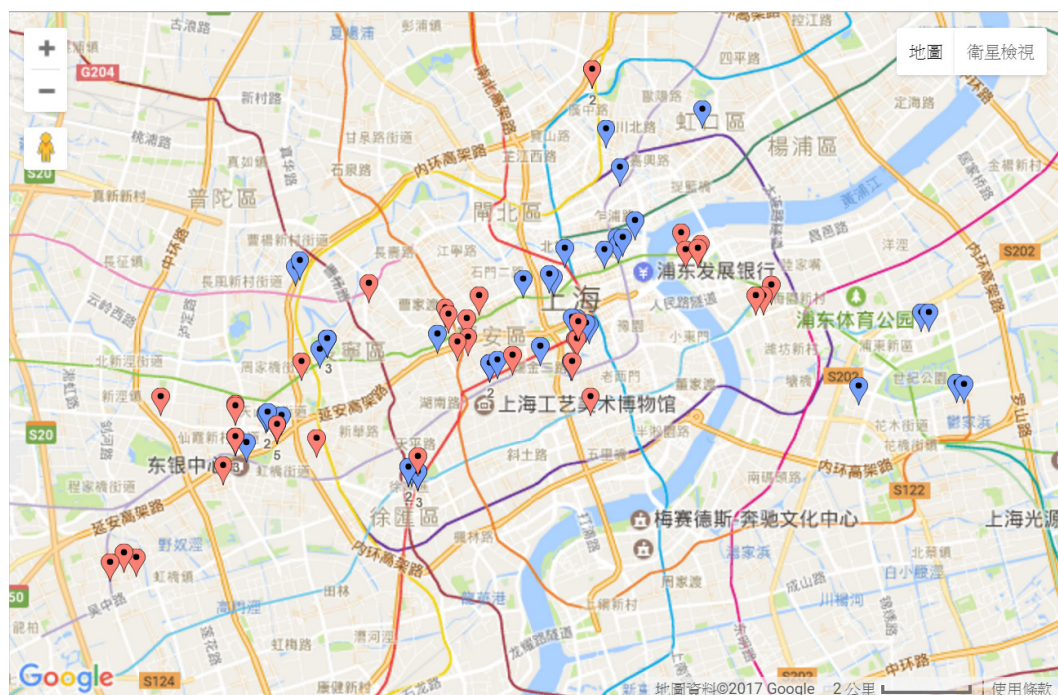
+
−
地圖
衛星檢視
G204
S20
S20
普陀區
閘北區
虹口區
楊浦區
上海
浦东发展银行
静安區
长宁區
浦东体育公园
上海工艺美术博物馆
东银中心
徐匯區
梅赛德斯-奔驰文化中心
上海光源
S202
S202
S122
S124
内环高架路
中环路
延安高架路
南北高架路
新村路
桃浦路
真如镇
真新新村
长征镇
长风新村
曹杨新村街道
石泉路
长寿路
曹家渡
石门一路
北站
四川北路
曲阳路
提篮桥
人民路
小东门
豫园
老西门
打浦桥
天平路
湖南路
新华路
新泾镇
虹桥街道
程家桥街道
北新泾街道
周家桥
江苏路
静安寺
斜土路
五里桥
龙华
枫林路
田林
漕河泾
康健新村
长桥
凌云路
高桥镇
华泾
周家渡
上钢新村
塘桥
潍坊新村
洋泾
金杨新村
陆家嘴
花木镇
北蔡镇
三林
川北
定海路
平凉路
延吉新村
五角场
殷行街道
江浦路
彭浦新村
临汾路
大宁路
芷江西路
宝山路
新江湾城
高境镇
华漕
虹桥镇
古美
梅陇镇
龙柏新村
吴中路
新泾
2
2
3
2
5
2
3
2
Google
地圖資料©2017 Google
2 公里
使用條款